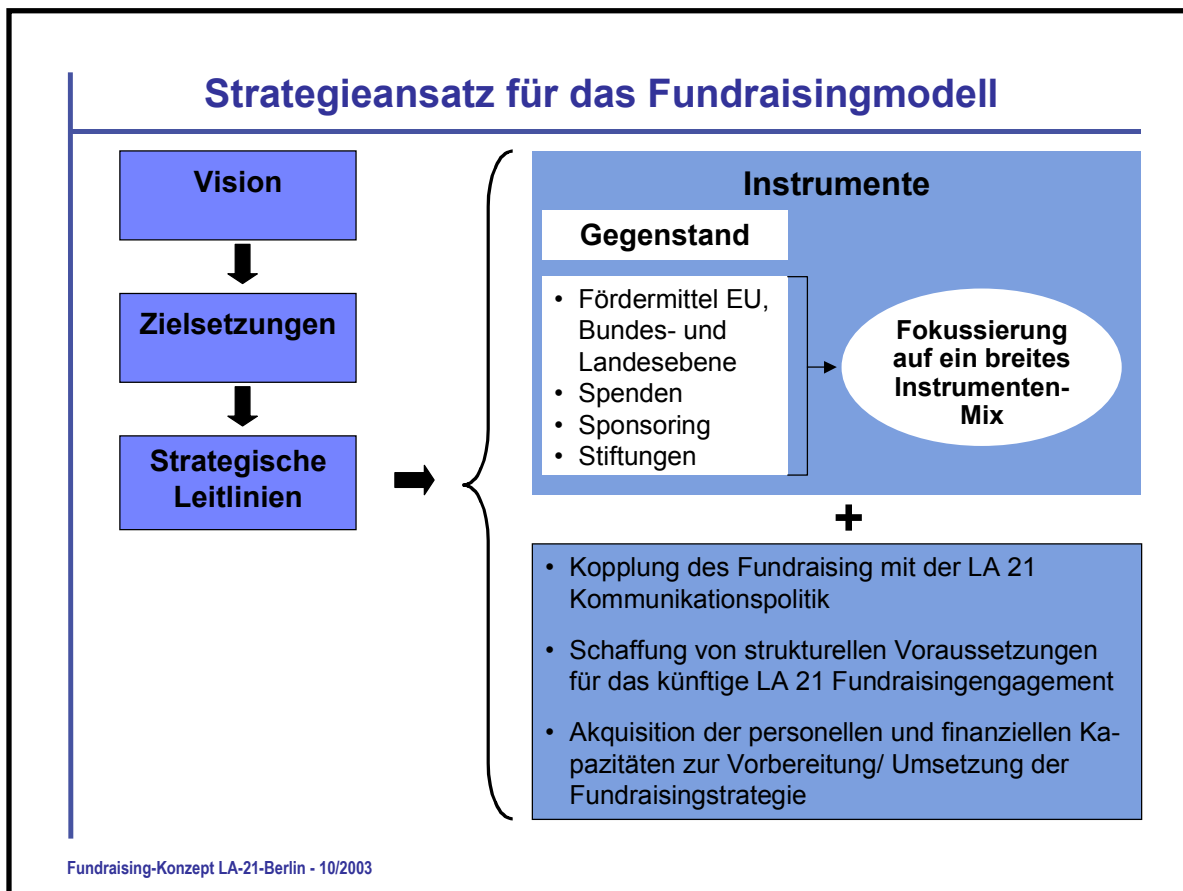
Strategieansatz für das Fundraisingmodell

Vision

Zielsetzungen

Strategische Leitlinien

Instrumente

Gegenstand

- Fördermittel EU, Bundes- und Landesebene
- Spenden
- Sponsoring
- Stiftungen

Fokussierung auf ein breites Instrumenten-Mix

+

- Kopplung des Fundraising mit der LA 21 Kommunikationspolitik
- Schaffung von strukturellen Voraussetzungen für das künftige LA 21 Fundraisingengagement
- Akquisition der personellen und finanziellen Kapazitäten zur Vorbereitung/ Umsetzung der Fundraisingstrategie

Fundraising-Konzept LA-21-Berlin - 10/2003